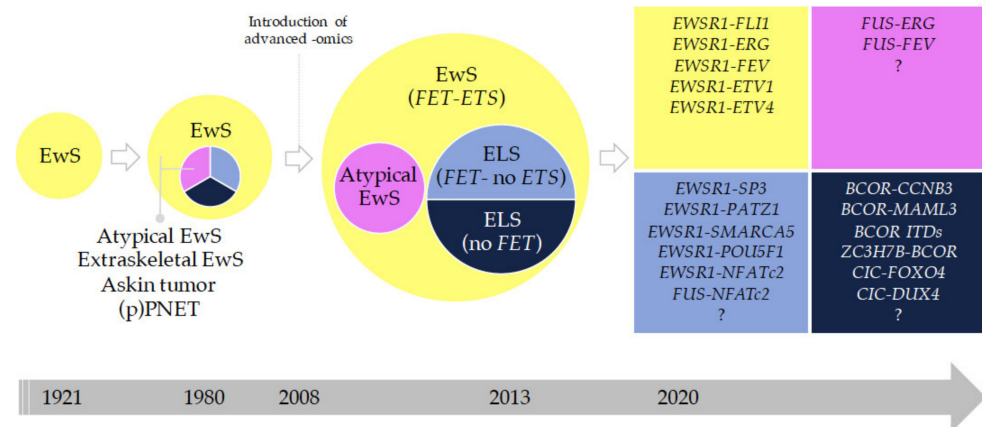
Introduction of advanced -omics

EwS

EwS

Atypical EwS
Extraskeletal EwS
Askin tumor
(p)PNET

EwS
(FET-ETS)

Atypical EwS

ELS
(FET- no ETS)

ELS
(no FET)

EWSR1-FLI1
EWSR1-ERG
EWSR1-FEV
EWSR1-ETV1
EWSR1-ETV4

FUS-ERG
FUS-FEV
?

EWSR1-SP3
EWSR1-PATZ1
EWSR1-SMARCA5
EWSR1-POU5F1
EWSR1-NFATc2
FUS-NFATc2
?

BCOR-CCNB3
BCOR-MAML3
BCOR ITDs
ZC3H7B-BCOR
CIC-FOXO4
CIC-DUX4
?

1921 1980 2008 2013 2020